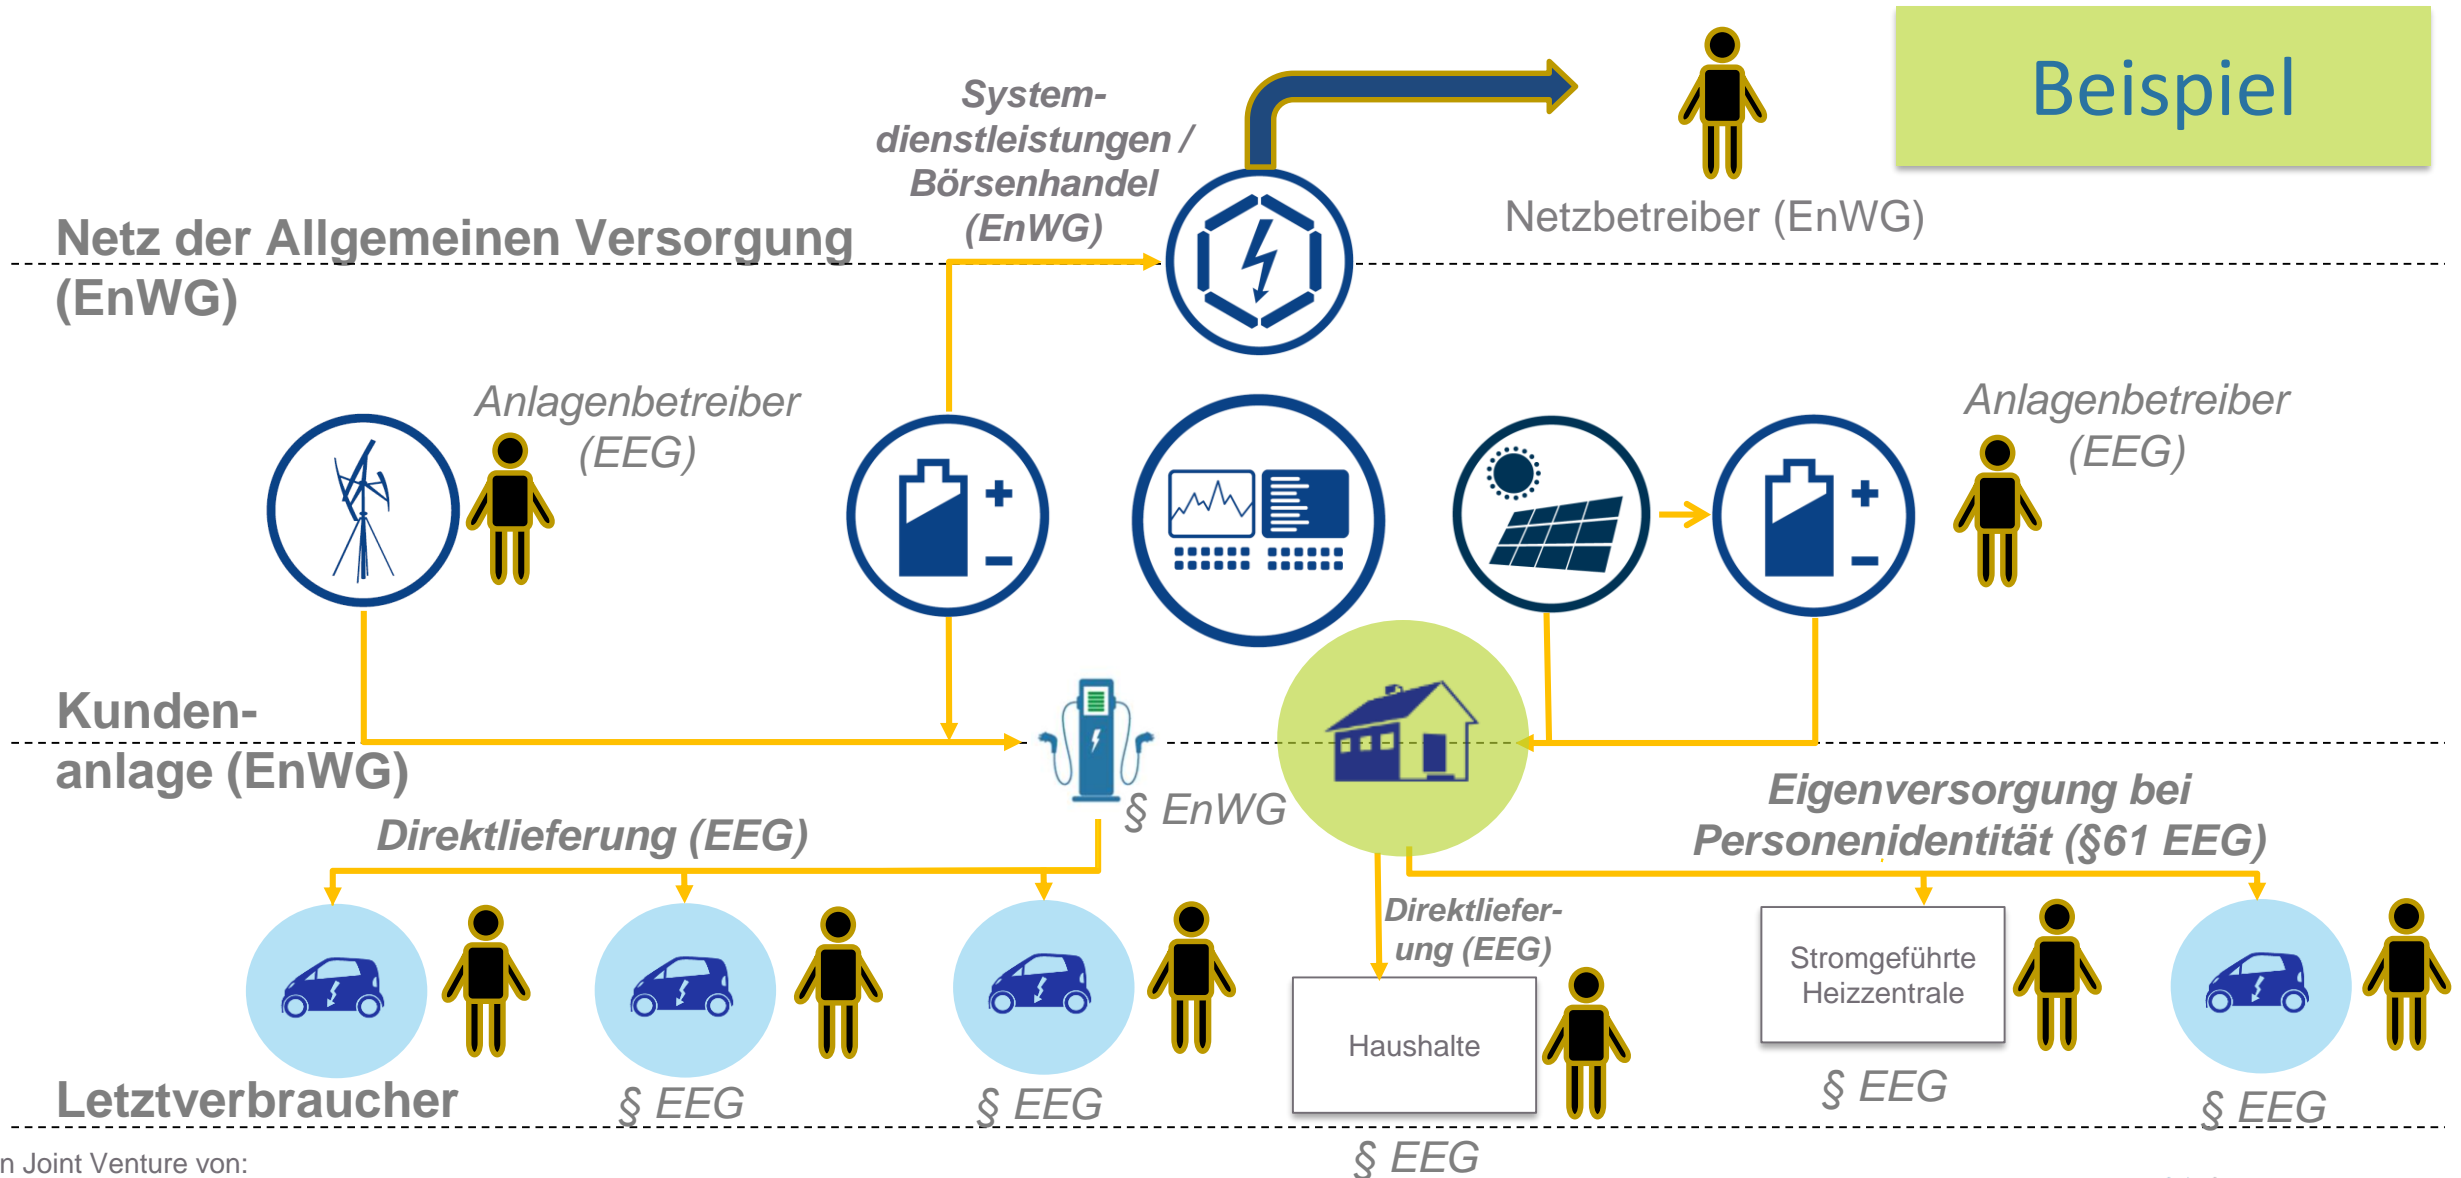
Beispiel

System-dienstleistungen / Börsenhandel (EnWG)

Netzbetreiber (EnWG)

Netz der Allgemeinen Versorgung (EnWG)

Anlagenbetreiber (EEG)

Anlagenbetreiber (EEG)

Kunden-anlage (EnWG)

§ EnWG

Eigenversorgung bei Personenidentität (§61 EEG)

Direktlieferung (EEG)

Direktliefer-ung (EEG)

Haushalte

Stromgeführte Heizzentrale

Letztverbraucher

§ EEG

§ EEG

§ EEG

§ EEG

§ EEG

n Joint Venture von: